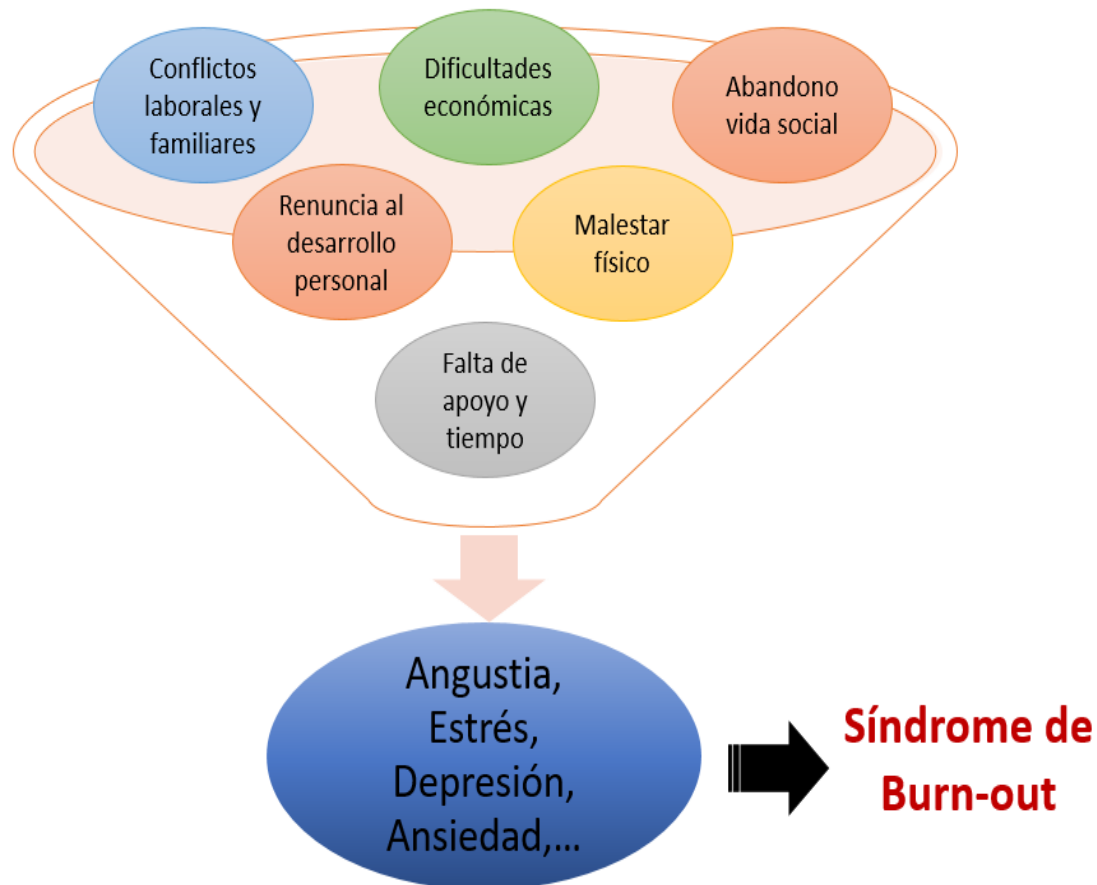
Conflictos laborales y familiares

Dificultades económicas

Abandono vida social

Renuncia al desarrollo personal

Malestar físico

Falta de apoyo y tiempo

Angustia, Estrés, Depresión, Ansiedad,...

Síndrome de Burn-out